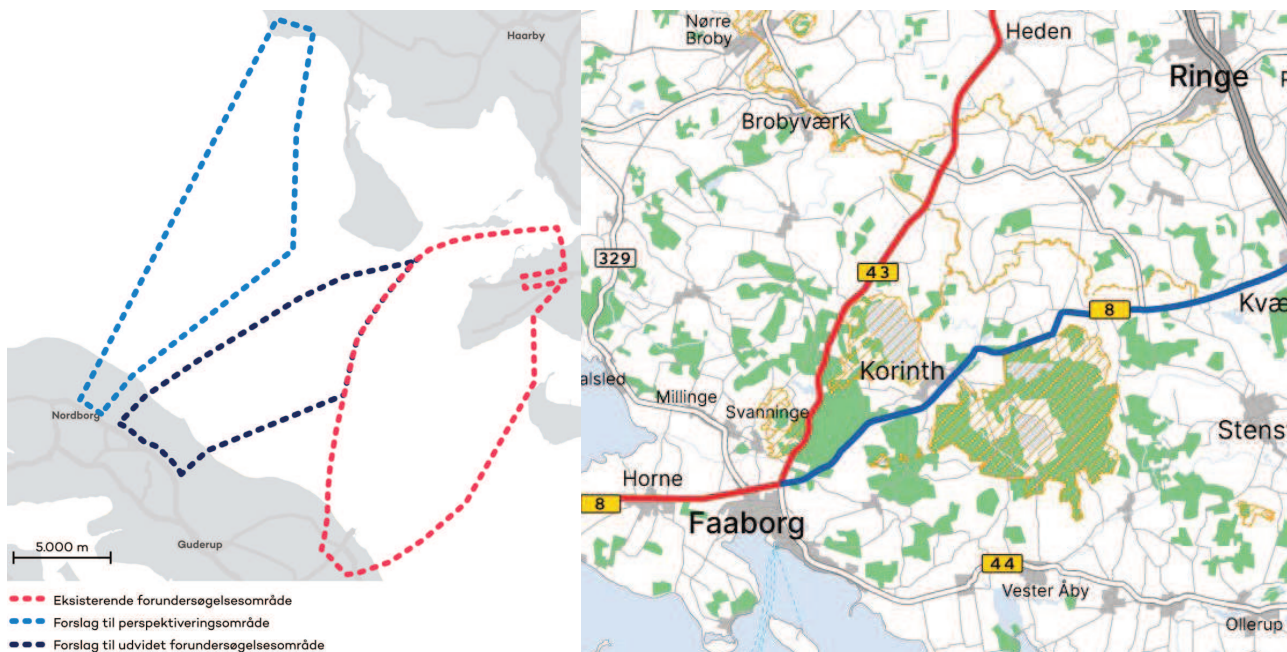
Haarby

Nordborg

Guderup

5.000 m

Eksisterende forundersøgelsesområde
Forslag til perspektiveringsområde
Forslag til udvidet forundersøgelsesområde

Nørre Broby

Heden

Ringe

Brobyværk

329

43

8

Kvæ

alsled

Millinge

Korinth

Svanninge

Stens

Horne

8

Faaborg

44

Vester Åby

Ollerup